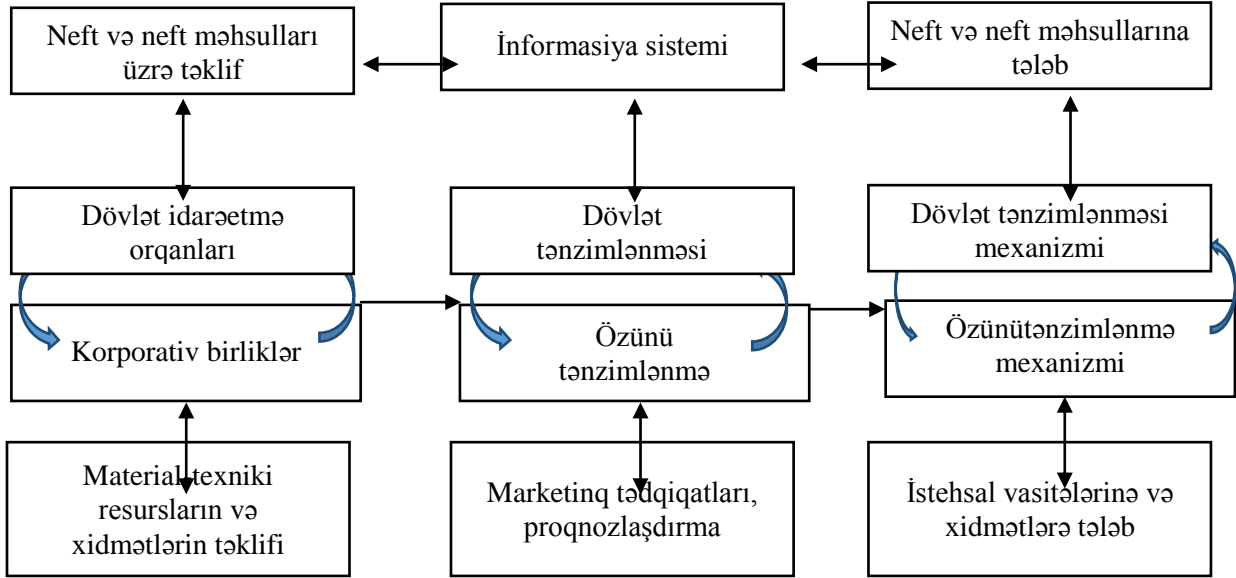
Neft və neft məhsulları üzrə təklif

İnformasiya sistemi

Neft və neft məhsullarına tələb

Dövlət idarəetmə orqanları

Dövlət tənzimlənməsi

Dövlət tənzimlənməsi mexanizmi

Korporativ birliklər

Özünü tənzimlənmə

Özünütənzimlənmə mexanizmi

Material-texniki resursların və xidmətlərin təklifi

Marketinq tədqiqatları, proqnozlaşdırma

İstehsal vasitələrinə və xidmətlərə tələb